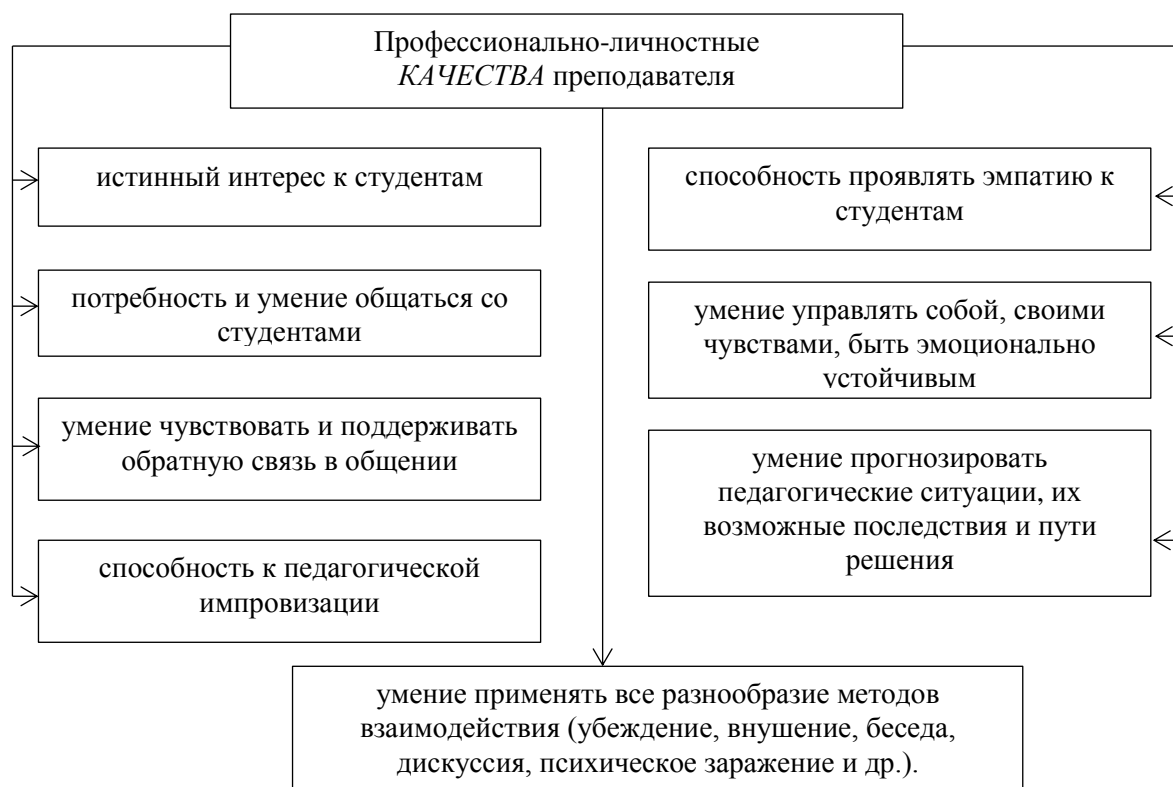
Профессионально-личностные *КАЧЕСТВА* преподавателя

истинный интерес к студентам

потребность и умение общаться со студентами

умение чувствовать и поддерживать обратную связь в общении

способность к педагогической импровизации

способность проявлять эмпатию к студентам

умение управлять собой, своими чувствами, быть эмоционально устойчивым

умение прогнозировать педагогические ситуации, их возможные последствия и пути решения

умение применять все разнообразие методов взаимодействия (убеждение, внушение, беседа, дискуссия, психическое заражение и др.).